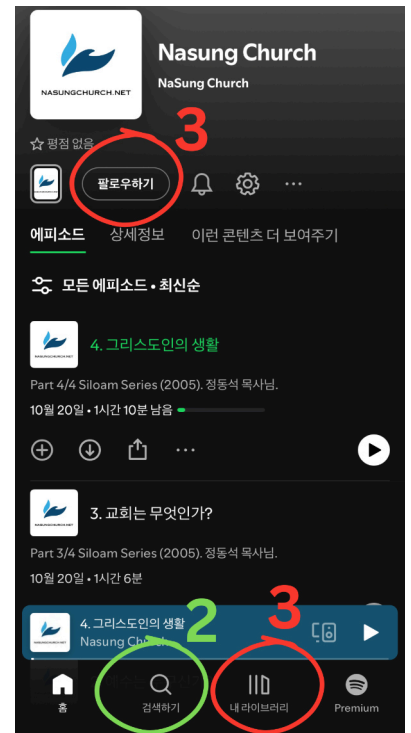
NASUNGCHURCH.NET

Nasung Church

NaSung Church

☆ 평점 없음

3

팔로우하기

에피소드 상세정보 이런 콘텐츠 더 보여주기

모든 에피소드 • 최신순

NASUNGCHURCH.NET

4. 그리스도인의 생활

Part 4/4 Siloam Series (2005). 정동석 목사님.

10월 20일 • 1시간 10분 남음

NASUNGCHURCH.NET

3. 교회는 무엇인가?

Part 3/4 Siloam Series (2005). 정동석 목사님.

10월 20일 • 1시간 6분

4. 그리스도인의 생활

Nasung Church

2

3

홈

검색하기

내 라이브러리

Premium